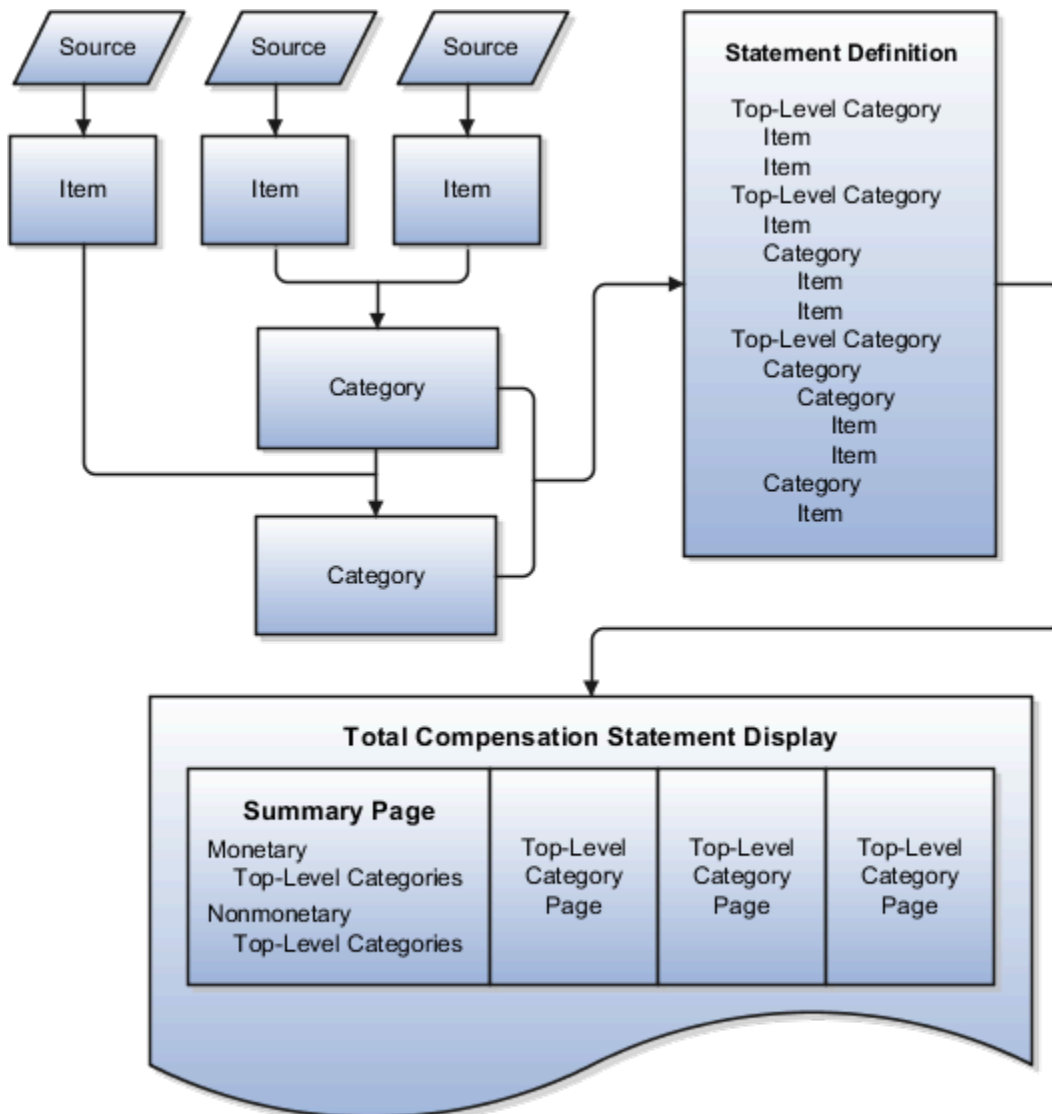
Source

Source

Source

Item

Item

Item

Category

Category

Statement Definition

Top-Level Category
Item
Item
Top-Level Category
Item
Category
Item
Item
Top-Level Category
Category
Category
Item
Item
Category
Item

Total Compensation Statement Display

Summary Page
Monetary
Top-Level Categories
Nonmonetary
Top-Level Categories

Top-Level Category Page

Top-Level Category Page

Top-Level Category Page